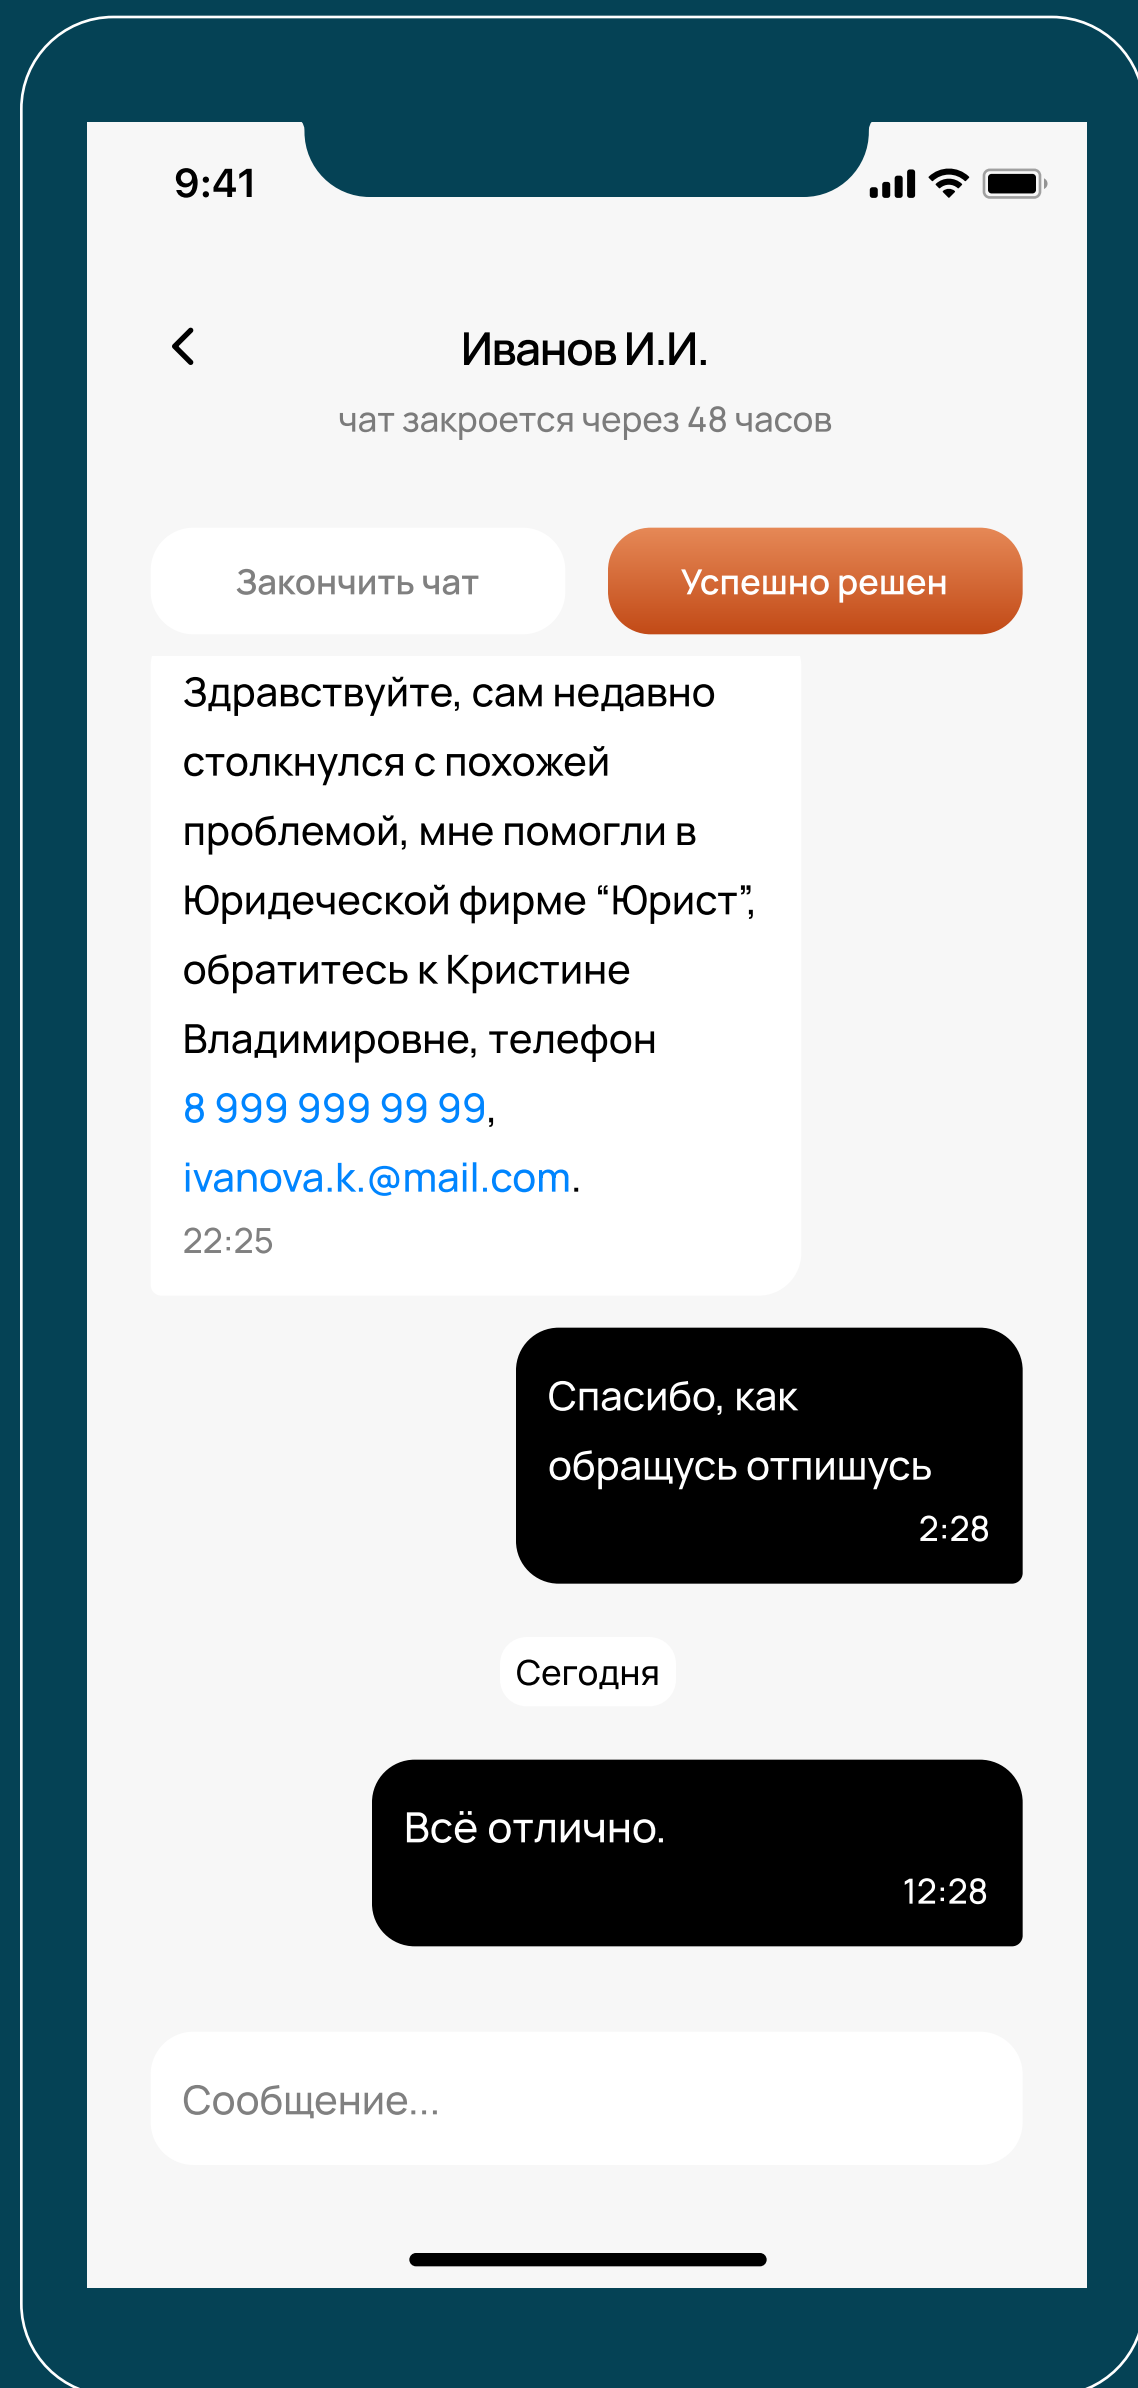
9:41

Иванов И.И.

чат закроется через 48 часов

Закончить чат

Успешно решен

Здравствуйте, сам недавно столкнулся с похожей проблемой, мне помогли в Юридеческой фирме “Юрист”, обратитесь к Кристине Владимировне, телефон 8 999 999 99 99, ivanova.k.@mail.com.
22:25

Спасибо, как обращусь отпишусь
2:28

Сегодня

Всё отлично.
12:28

Сообщение...